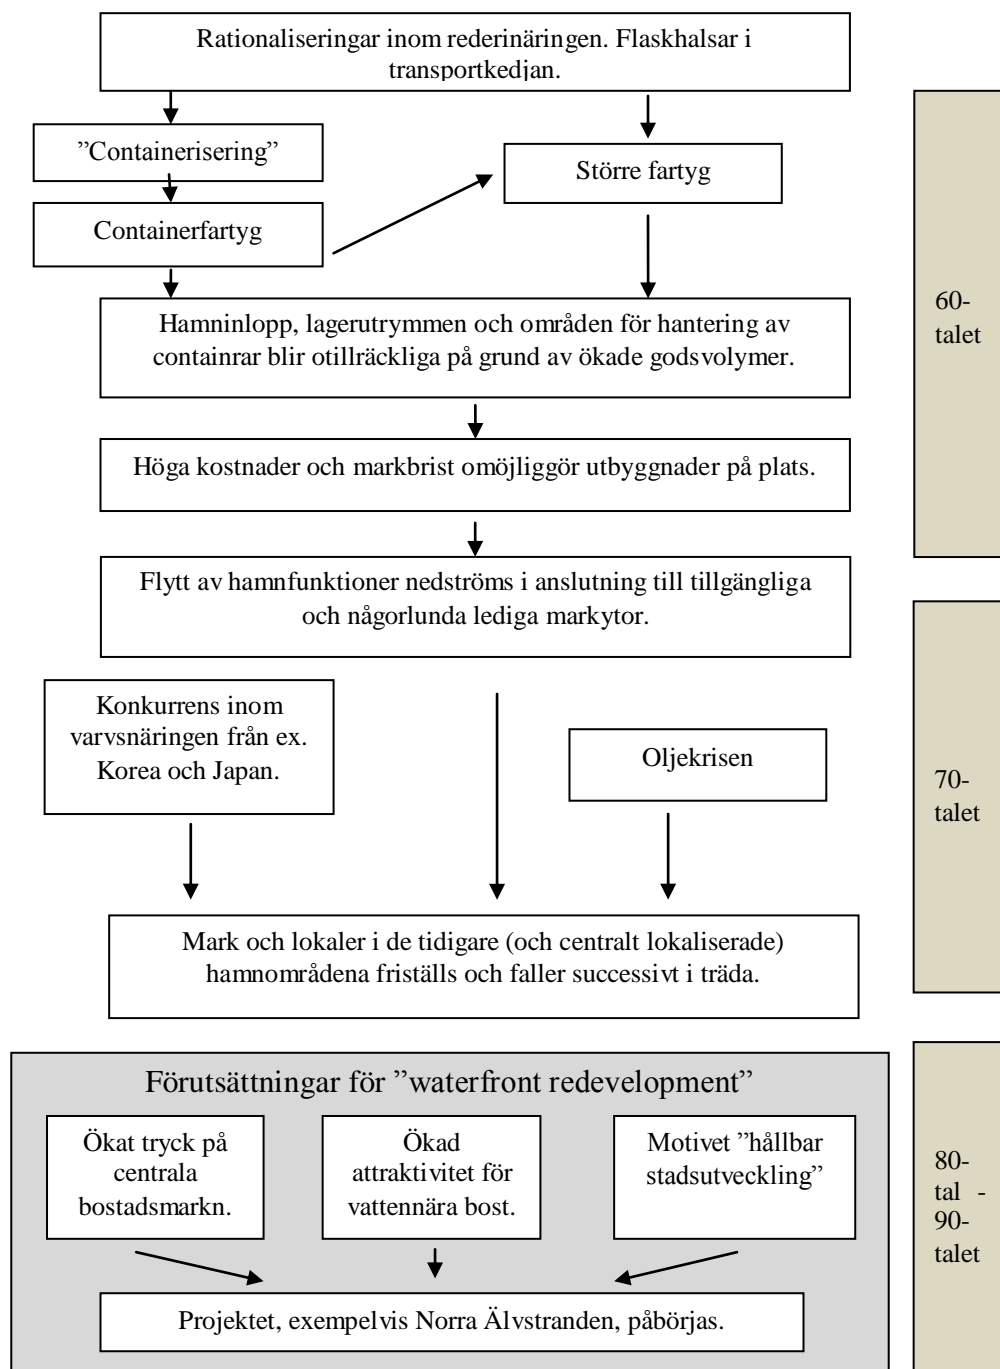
Rationaliseringar inom rederinäringen. Flaskhalsar i transportkedjan.

”Containerisering”

Containerfartyg

Större fartyg

Hamninlopp, lagerutrymmen och områden för hantering av containrar blir otillräckliga på grund av ökade godsvolymer.

Höga kostnader och markbrist omöjliggör utbyggnader på plats.

Flytt av hamnfunktioner nedströms i anslutning till tillgängliga och någorlunda lediga markytor.

60-talet

Konkurrens inom varvsnäringen från ex. Korea och Japan.

Oljekrisen

Mark och lokaler i de tidigare (och centralt lokaliserade) hamnområdena friställs och faller successivt i träda.

70-talet

Förutsättningar för ”waterfront redevelopment”

Ökat tryck på centrala bostadsmarkn.

Ökad attraktivitet för vattennära bost.

Motivet ”hållbar stadsutveckling”

Projektet, exempelvis Norra Älvstranden, påbörjas.

80-tal - 90-talet